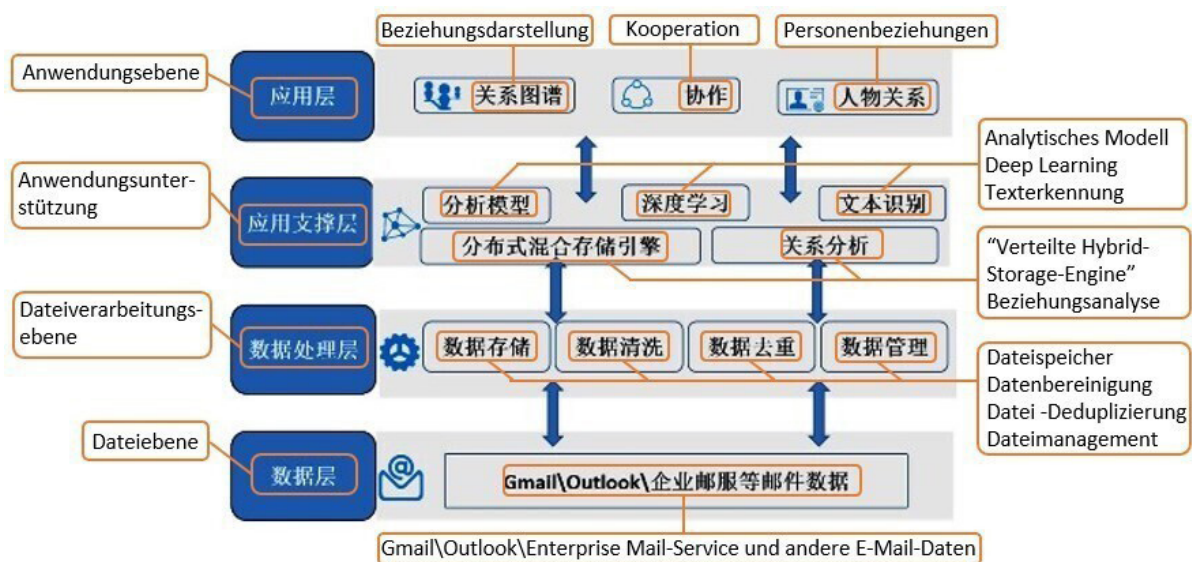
Beziehungsdarstellung

Kooperation

Personenbeziehungen

Anwendungsebene

应用层

关系图谱

协作

人物关系

Analytisches Modell
Deep Learning
Texterkennung

Anwendungsunterstützung

应用支撑层

分析模型

深度学习

文本识别

分布式混合存储引擎

关系分析

“Verteilte Hybrid-Storage-Engine”
Beziehungsanalyse

Dateiverarbeitungsebene

数据处理层

数据存储

数据清洗

数据去重

数据管理

Dateispeicher
Datenbereinigung
Datei -Deduplizierung
Dateimanagement

Dateiebene

数据层

Gmail\Outlook\企业邮服等邮件数据

Gmail\Outlook\Enterprise Mail-Service und andere E-Mail-Daten